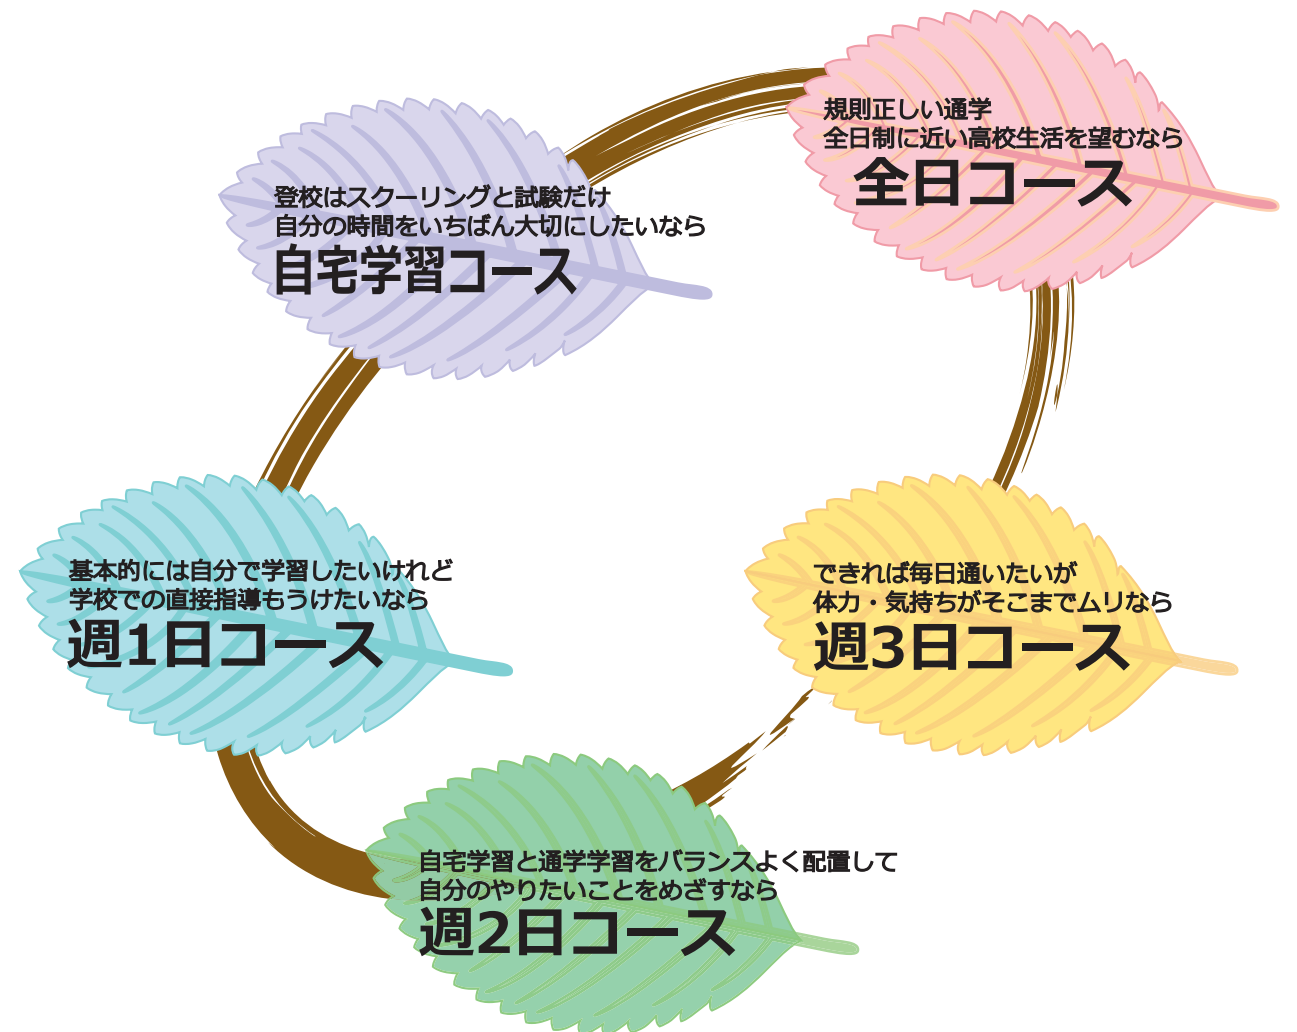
規則正しい通学
全日制に近い高校生活を望むなら
全日コース

登校はスクーリングと試験だけ
自分の時間をいちばん大切にしたいなら
自宅学習コース

基本的には自分で学習したいけれど
学校での直接指導もうけたいなら
週1日コース

できれば毎日通いたいが
体力・気持ちがそこまでムリなら
週3日コース

自宅学習と通学学習をバランスよく配置して
自分のやりたいことをめざすなら
週2日コース